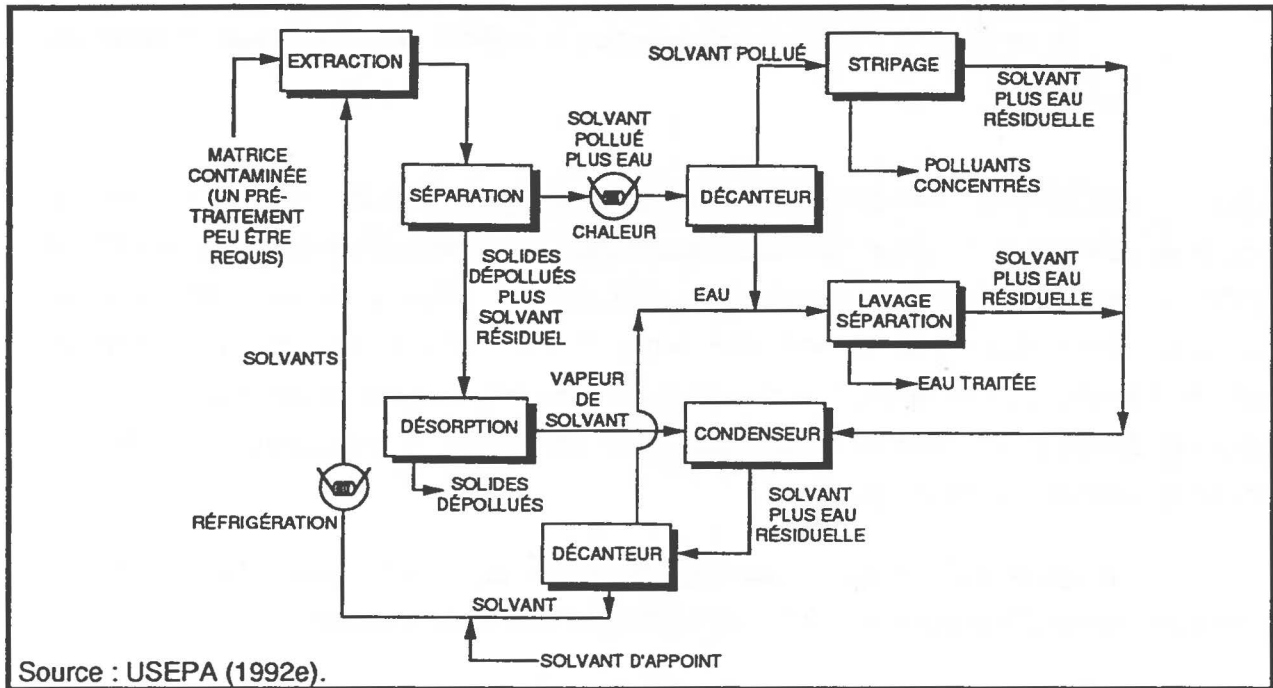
EXTRACTION

MATRICE CONTAMINÉE (UN PRÉTRAITEMENT PEU ÊTRE REQUIS)

SÉPARATION

SOLVANT POLLUÉ PLUS EAU

CHALEUR

DÉCANTEUR

SOLVANT POLLUÉ

STRIPAGE

SOLVANT PLUS EAU RÉSIDUELLE

POLLUANTS CONCENTRÉS

SOLIDES DÉPOLLUÉS PLUS SOLVANT RÉSIDUEL

EAU

LAVAGE SÉPARATION

SOLVANT PLUS EAU RÉSIDUELLE

EAU TRAITÉE

SOLVANTS

VAPEUR DE SOLVANT

DÉSORPTION

CONDENSEUR

SOLIDES DÉPOLLUÉS

RÉFRIGÉRATION

SOLVANT PLUS EAU RÉSIDUELLE

DÉCANTEUR

SOLVANT

SOLVANT D'APPOINT

Source : USEPA (1992e).